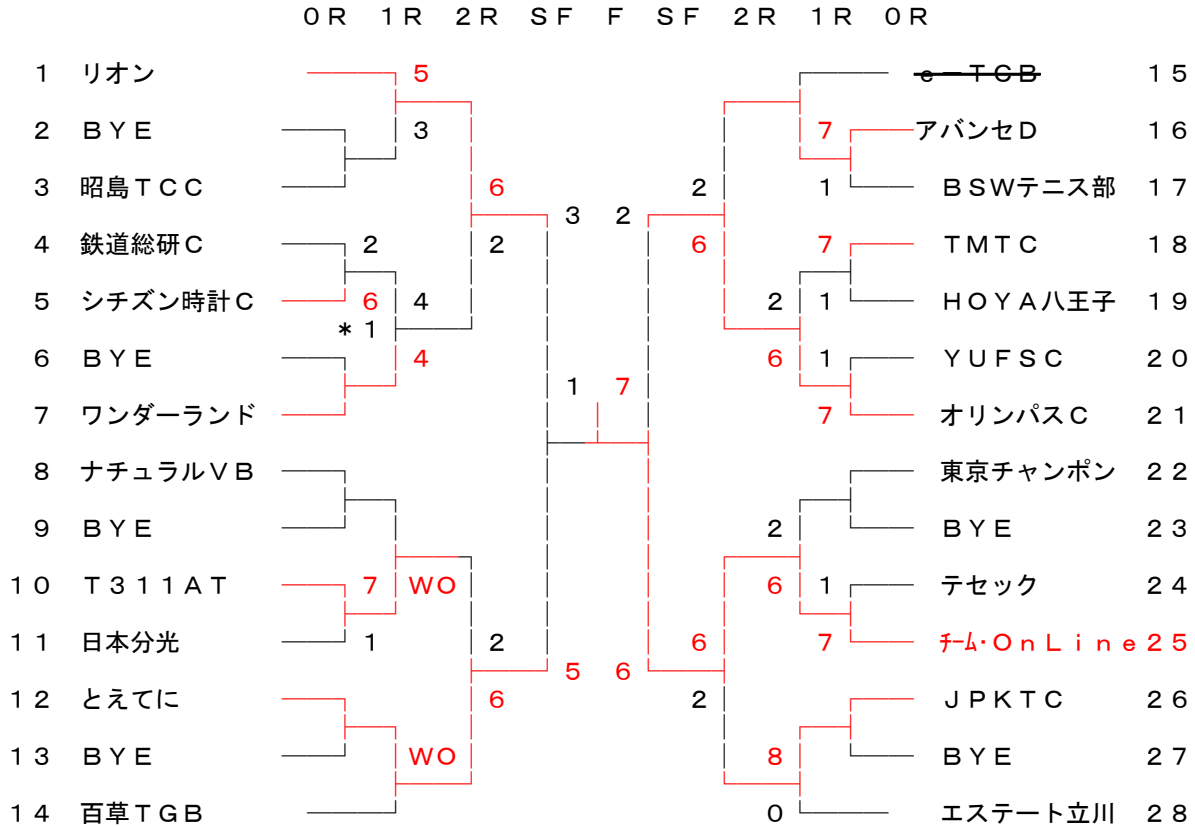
ＯＲ　１Ｒ　２Ｒ　ＳＦ　Ｆ　ＳＦ　２Ｒ　１Ｒ　ＯＲ

| | | 1R | 2R | SF | F | SF | 2R | 1R | | |
|---|---|---|---|---|---|---|---|---|---|---|
| １ | リオン | | ５ | | | | | | e－TGB | １５ |
| ２ | ＢＹＥ | | ３ | | | | | ７ | アバンセＤ | １６ |
| ３ | 昭島ＴＣＣ | | | ６ | | ２ | | １ | ＢＳＷテニス部 | １７ |
| ４ | 鉄道総研Ｃ | ２ | | ２ | ３ ２ | ６ | | ７ | ＴＭＴＣ | １８ |
| ５ | シチズン時計Ｃ | ６ | ４ | | | | ２ | １ | ＨＯＹＡ八王子 | １９ |
| ６ | ＢＹＥ | ＊１ | ４ | | | | ６ | １ | ＹＵＦＳＣ | ２０ |
| ７ | ワンダーランド | | | | １ ７ | | | ７ | オリンパスＣ | ２１ |
| ８ | ナチュラルＶＢ | | | | | | | | 東京チャンポン | ２２ |
| ９ | ＢＹＥ | | | | | | ２ | | ＢＹＥ | ２３ |
| １０ | Ｔ３１１ＡＴ | ７ | ＷＯ | | | | ６ | １ | テセック | ２４ |
| １１ | 日本分光 | １ | | ２ | | ６ | | ７ | チーム・ＯｎＬｉｎｅ | ２５ |
| １２ | とえてに | | | ６ | ５ ６ | ２ | | | ＪＰＫＴＣ | ２６ |
| １３ | ＢＹＥ | | ＷＯ | | | | ８ | | ＢＹＥ | ２７ |
| １４ | 百草ＴＧＢ | | | | | | ０ | | エステート立川 | ２８ |